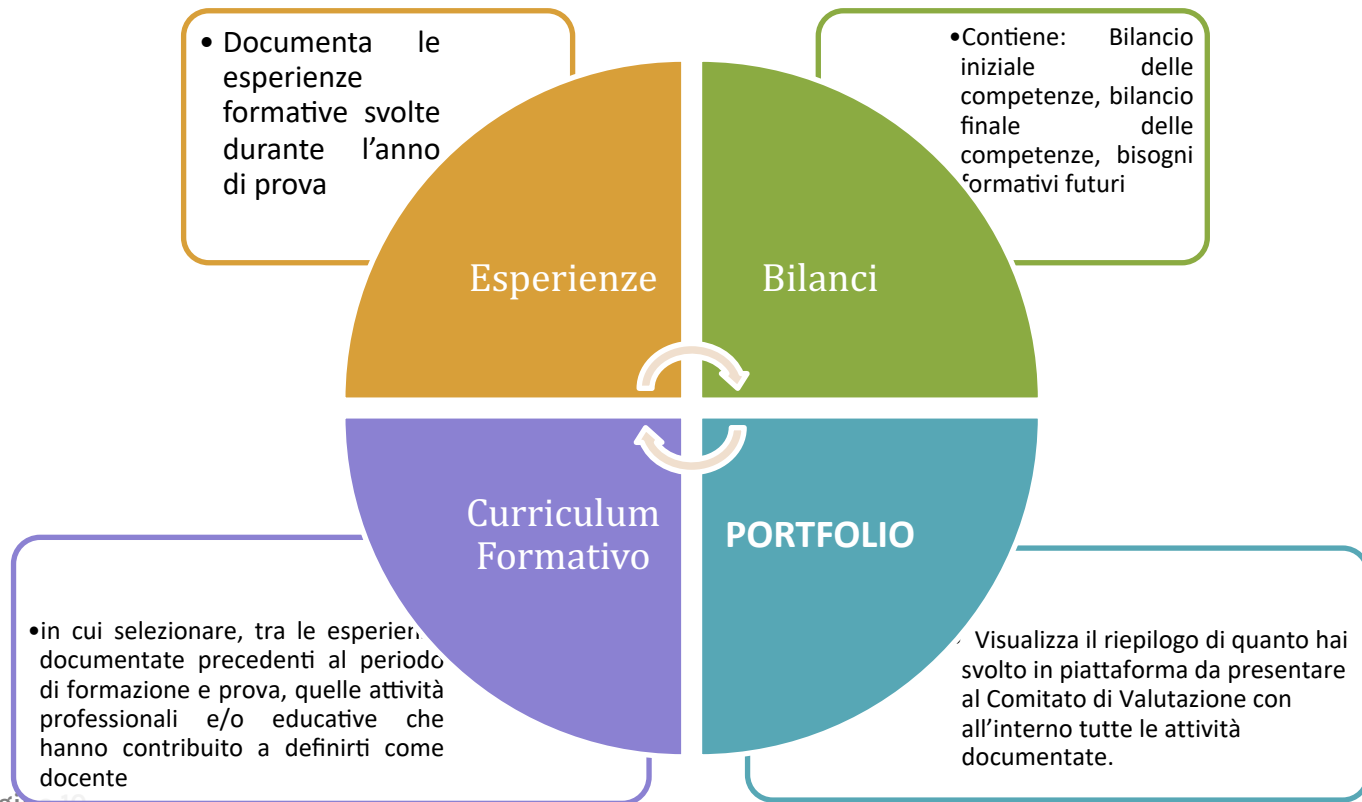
• Documenta le esperienze formative svolte durante l’anno di prova

•Contiene: Bilancio iniziale delle competenze, bilancio finale delle competenze, bisogni formativi futuri

Esperienze

Bilanci

Curriculum Formativo

PORTFOLIO

•in cui selezionare, tra le esperien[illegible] documentate precedenti al periodo di formazione e prova, quelle attività professionali e/o educative che hanno contribuito a definirti come docente

Visualizza il riepilogo di quanto hai svolto in piattaforma da presentare al Comitato di Valutazione con all’interno tutte le attività documentate.